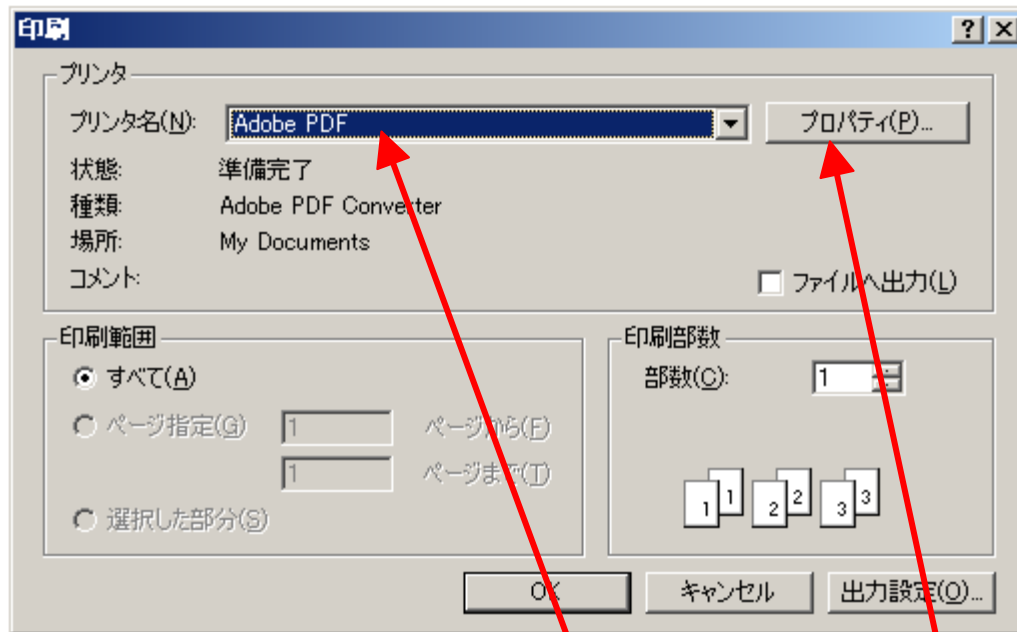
印刷

?

プリンタ

プリンタ名(N): Adobe PDF

プロパティ(P)...

状態: 準備完了

種類: Adobe PDF Converter

場所: My Documents

コメント:

ファイルへ出力(L)

印刷範囲

すべて(A)

ページ指定(G) 1 ページから(F)

1 ページまで(T)

選択した部分(S)

印刷部数

部数(C): 1

1 1 2 2 3 3

OK

キャンセル

出力設定(O)...